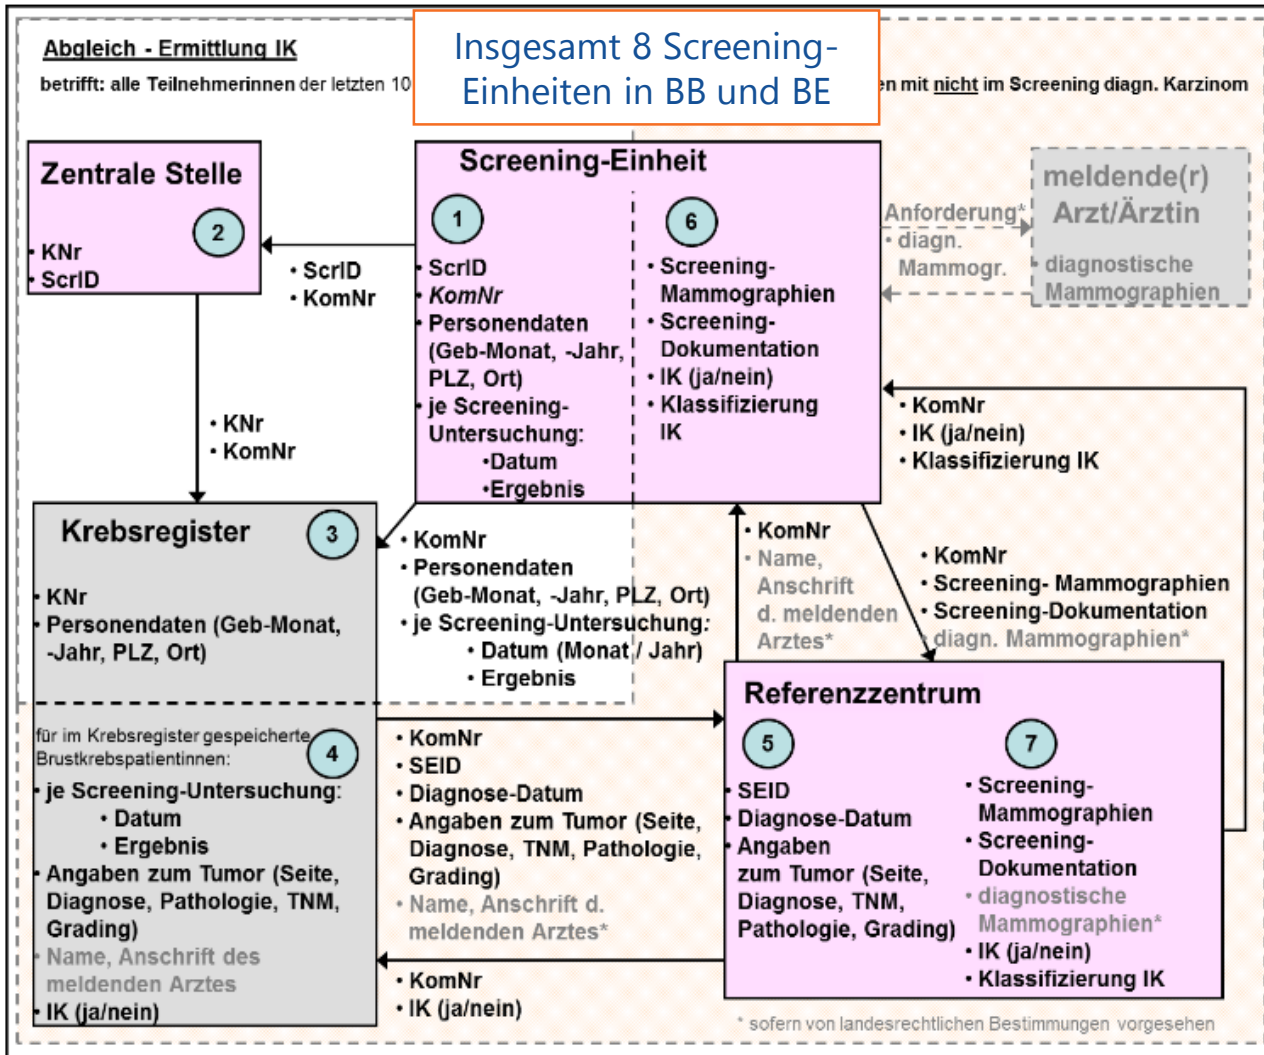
Abgleich - Ermittlung IK

betrifft: alle Teilnehmerinnen der letzten 10 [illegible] en mit nicht im Screening diagn. Karzinom

Insgesamt 8 Screening-Einheiten in BB und BE

Zentrale Stelle

2

• KNr
• ScrID

• ScrID
• KomNr

• KNr
• KomNr

Screening-Einheit

1

• ScrID
• KomNr
• Personendaten (Geb-Monat, -Jahr, PLZ, Ort)
• je Screening-Untersuchung:
•Datum
•Ergebnis

6

• Screening-Mammographien
• Screening-Dokumentation
• IK (ja/nein)
• Klassifizierung IK

Anforderung*
• diagn. Mammogr.

meldende(r) Arzt/Ärztin

• diagnostische Mammographien

• KomNr
• IK (ja/nein)
• Klassifizierung IK

Krebsregister

3

• KNr
• Personendaten (Geb-Monat, -Jahr, PLZ, Ort)

• KomNr
• Personendaten (Geb-Monat, -Jahr, PLZ, Ort)
• je Screening-Untersuchung:
• Datum (Monat / Jahr)
• Ergebnis

• KomNr
• Name, Anschrift d. meldenden Arztes*

• KomNr
• Screening- Mammographien
• Screening-Dokumentation
• diagn. Mammographien*

für im Krebsregister gespeicherte Brustkrebspatientinnen:

4

• je Screening-Untersuchung:
• Datum
• Ergebnis
• Angaben zum Tumor (Seite, Diagnose, Pathologie, TNM, Grading)
• Name, Anschrift des meldenden Arztes
• IK (ja/nein)

• KomNr
• SEID
• Diagnose-Datum
• Angaben zum Tumor (Seite, Diagnose, TNM, Pathologie, Grading)
• Name, Anschrift d. meldenden Arztes*

• KomNr
• IK (ja/nein)

Referenzzentrum

5

• SEID
• Diagnose-Datum
• Angaben zum Tumor (Seite, Diagnose, TNM, Pathologie, Grading)

7

• Screening-Mammographien
• Screening-Dokumentation
• diagnostische Mammographien*
• IK (ja/nein)
• Klassifizierung IK

* sofern von landesrechtlichen Bestimmungen vorgesehen